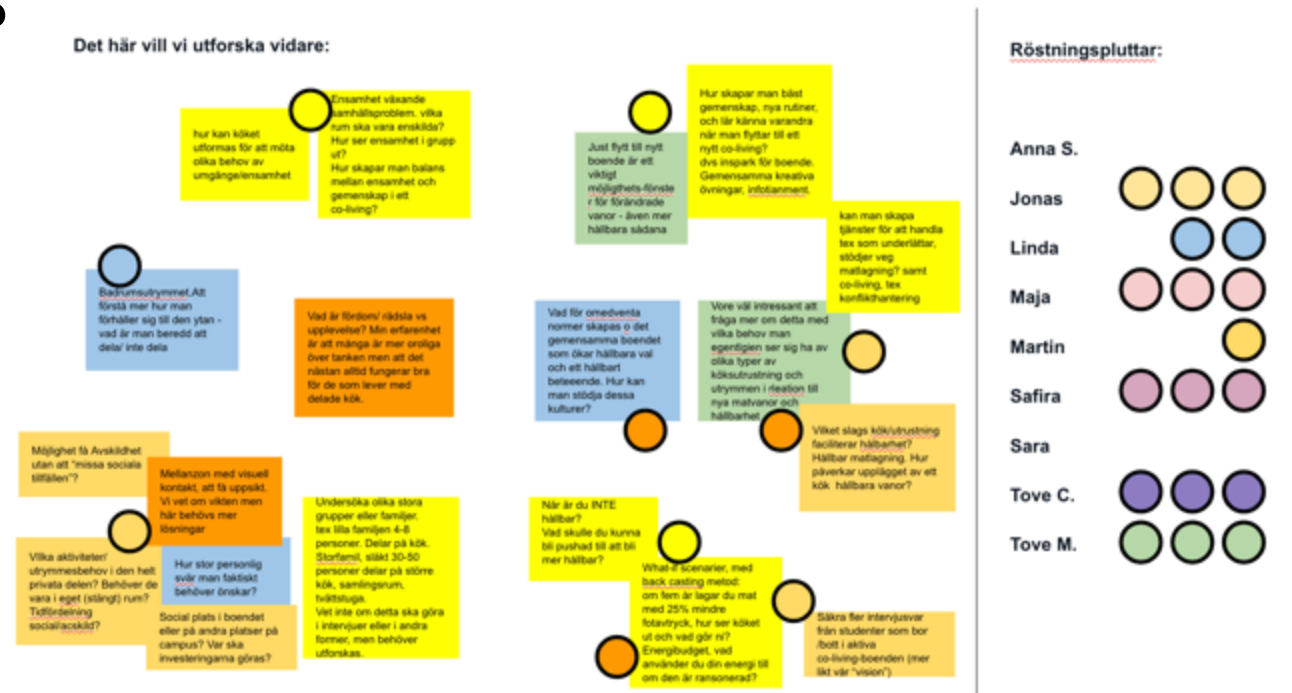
Det här vill vi utforska vidare:

hur kan köket utformas för att möta olika behov av umgänge/ensamhet

Ensamhet växande samhällsproblem. vilka rum ska vara enskilda? Hur ser ensamhet i grupp ut? Hur skapar man balans mellan ensamhet och gemenskap i ett co-living?

Badrumsutrymmet.Att förstå mer hur man förhåller sig till den ytan - vad är man beredd att dela/ inte dela

Vad är fördom/ rädsla vs upplevelse? Min erfarenhet är att många är mer oroliga över tanken men att det nästan alltid fungerar bra för de som lever med delade kök.

Möjlighet få Avskildhet utan att "missa sociala tillfällen"?

Mellanzon med visuell kontakt, att få uppsikt. Vi vet om vikten men här behövs mer lösningar

Vilka aktiviteter/ utrymmesbehov i den helt privata delen? Behöver de vara i eget (stängt) rum? Tidfördelning social/avskild?

Hur stor personlig svär man faktiskt behöver önskar?

Social plats i boendet eller på andra platser på campus? Var ska investeringarna göras?

Undersöka olika stora grupper eller familjer. tex lilla familjen 4-8 personer. Delar på kök. Storfamil, släkt 30-50 personer delar på större kök, samlingsrum, tvättstuga. Vet inte om detta ska göra i intervjuer eller i andra former, men behöver utforskas.

Just flytt till nytt boende är ett viktigt möjlighets-fönster för förändrade vanor - även mer hållbara sådana

Hur skapar man bäst gemenskap, nya rutiner, och lär känna varandra när man flyttar till ett nytt co-living? dvs inspark för boende. Gemensamma kreativa övningar, infotianment.

kan man skapa tjänster för att handla tex som underlättar, stödjer veg matlagning? samt co-living, tex konflikthantering

Vad för omedvetna normer skapas o det gemensamma boendet som ökar hållbara val och ett hållbart beteeende. Hur kan man stödja dessa kulturer?

Vore väl intressant att fråga mer om detta med vilka behov man egentligen ser sig ha av olika typer av köksutrustning och utrymmen i rleation till nya matvanor och hållbarhet

Vilket slags kök/utrustning faciliterar hålbarhet? Hållbar matlagning. Hur påverkar upplägget av ett kök hållbara vanor?

När är du INTE hållbar? Vad skulle du kunna bli pushad till att bli mer hållbar?

What-if scenarier, med back casting metod: om fem år lagar du mat med 25% mindre fotavtryck, hur ser köket ut och vad gör ni? Energibudget, vad använder du din energi till om den är ransonerad?

Säkra fler intervjusvar från studenter som bor /bott i aktiva co-living-boenden (mer likt vår "vision")

Röstningspluttar:

Anna S.
Jonas
Linda
Maja
Martin
Safira
Sara
Tove C.
Tove M.